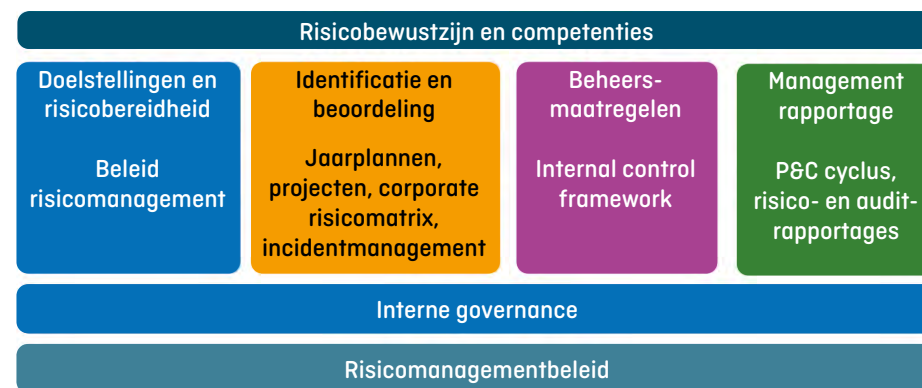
Risicobewustzijn en competenties

Doelstellingen en risicobereidheid

Beleid risicomanagement

Identificatie en beoordeling

Jaarplannen, projecten, corporate risicomatrix, incidentmanagement

Beheers-maatregelen

Internal control framework

Management rapportage

P&C cyclus, risico- en audit-rapportages

Interne governance

Risicomanagementbeleid